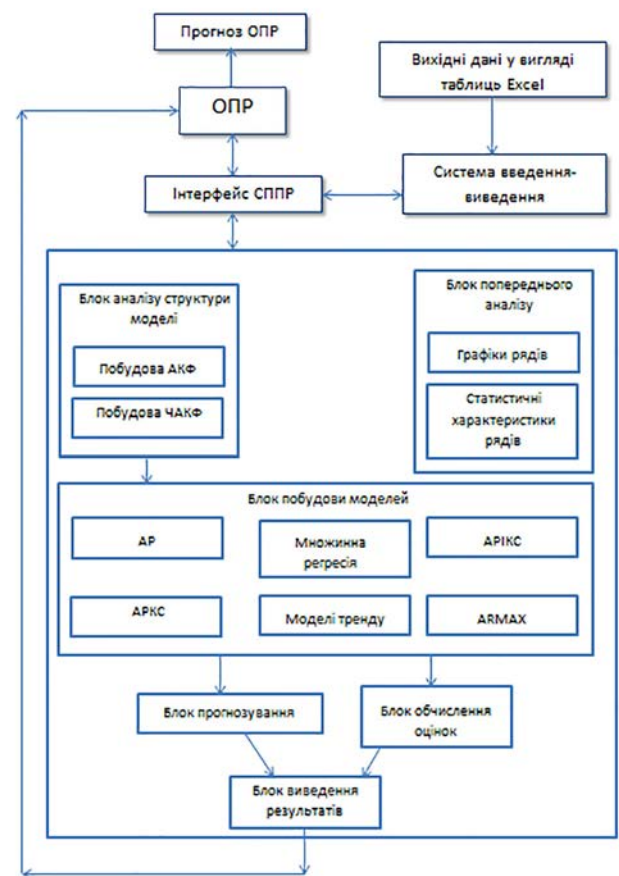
Прогноз ОПР

Вихідні дані у вигляді таблиць Excel

ОПР

Інтерфейс СППР

Система введення-виведення

Блок аналізу структури моделі

Побудова АКФ

Побудова ЧАКФ

Блок попереднього аналізу

Графіки рядів

Статистичні характеристики рядів

Блок побудови моделей

АР

Множинна регресія

АРІКС

АРКС

Моделі тренду

ARMAX

Блок прогнозування

Блок обчислення оцінок

Блок виведення результатів